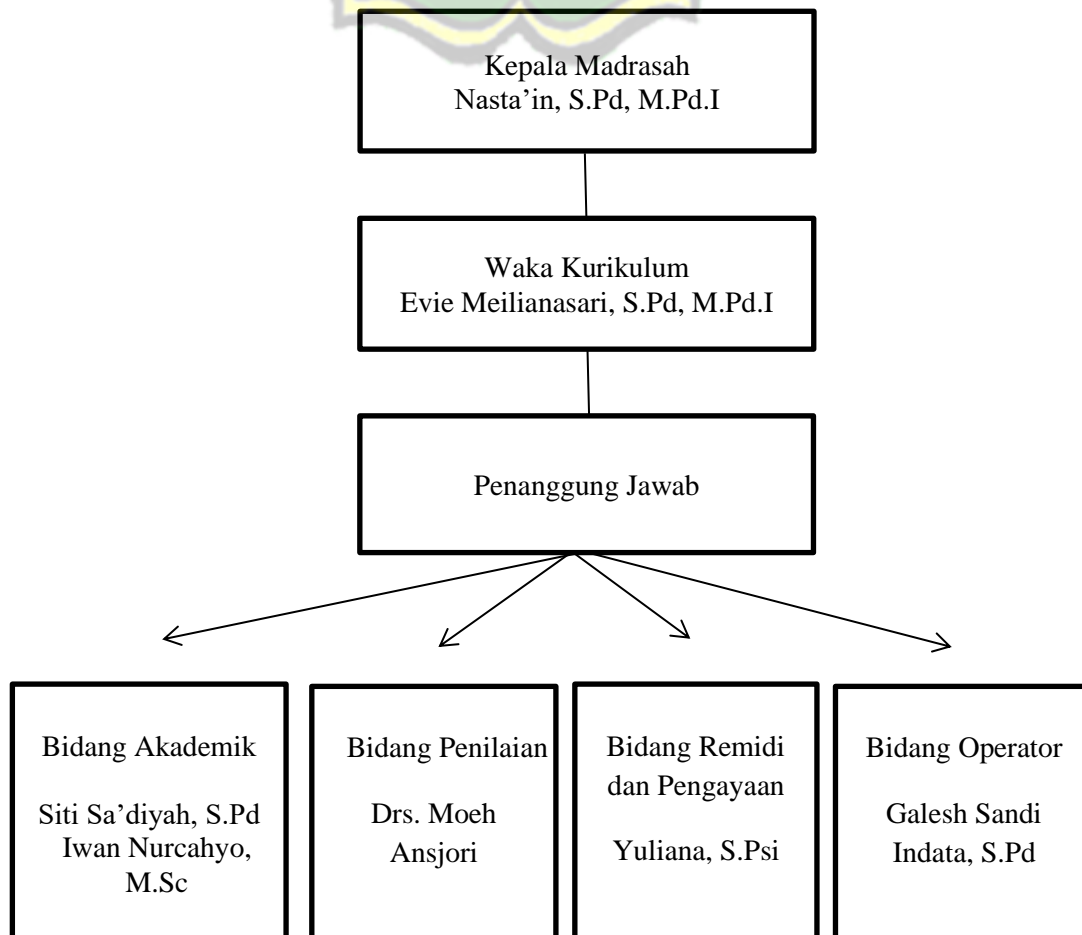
Kepala Madrasah
Nasta'in, S.Pd, M.Pd.I

Waka Kurikulum
Evie Meilianasari, S.Pd, M.Pd.I

Penanggung Jawab

Bidang Akademik

Siti Sa'diyah, S.Pd
Iwan Nurcahyo, M.Sc

Bidang Penilaian

Drs. Moeh Ansjori

Bidang Remidi dan Pengayaan

Yuliana, S.Psi

Bidang Operator

Galesh Sandi Indata, S.Pd